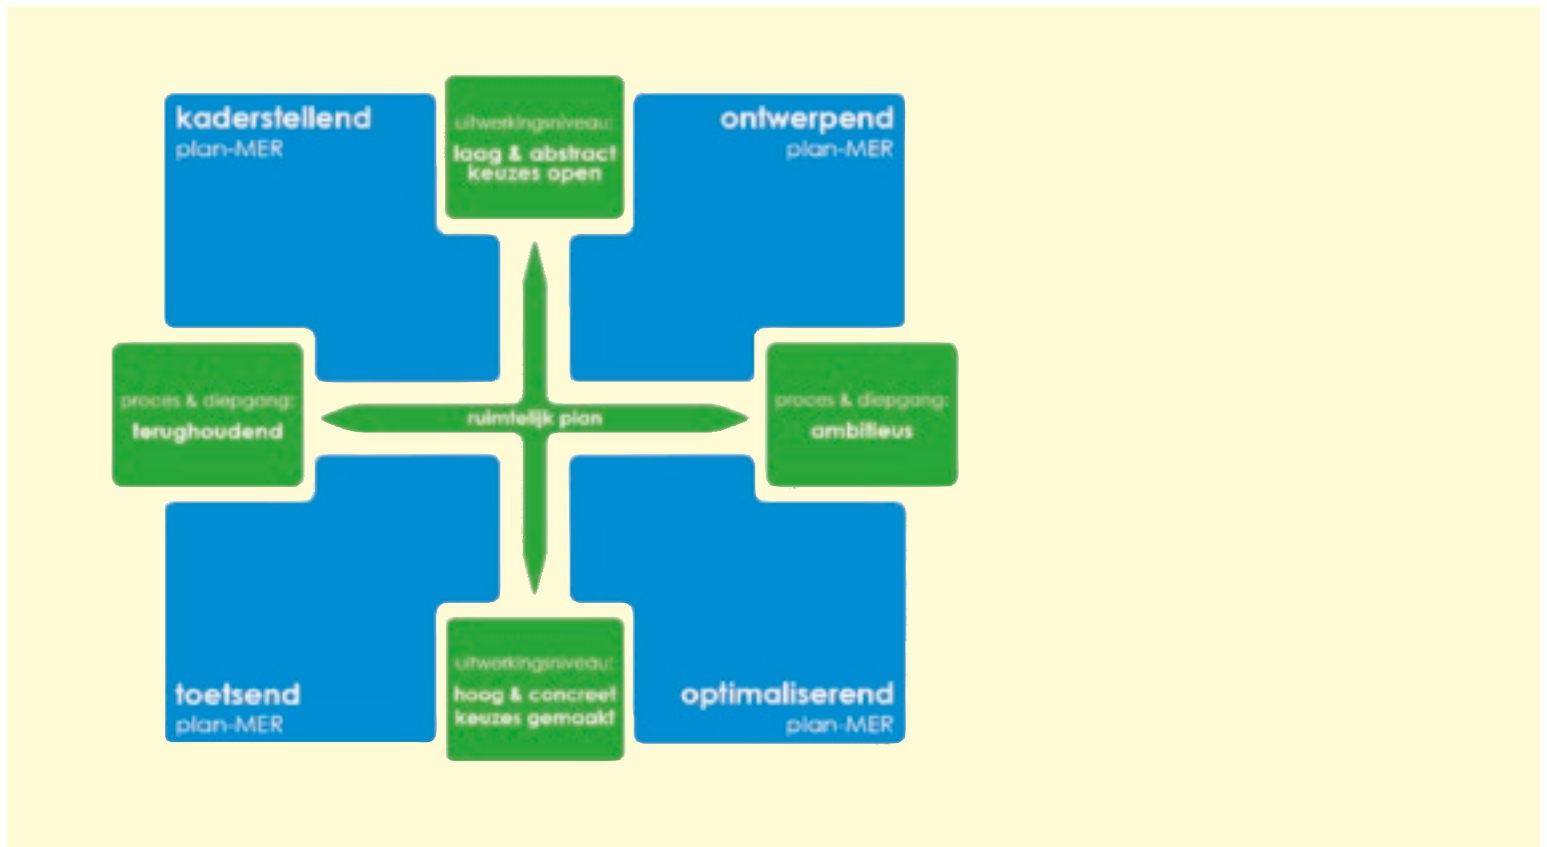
kaderstellend
plan-MER

uitwerkingsniveau:
laag & abstract
keuzes open

ontwerpend
plan-MER

proces & diepgang:
terughoudend

ruimtelijk plan

proces & diepgang:
ambitieus

toetsend
plan-MER

uitwerkingsniveau:
hoog & concreet
keuzes gemaakt

optimaliserend
plan-MER